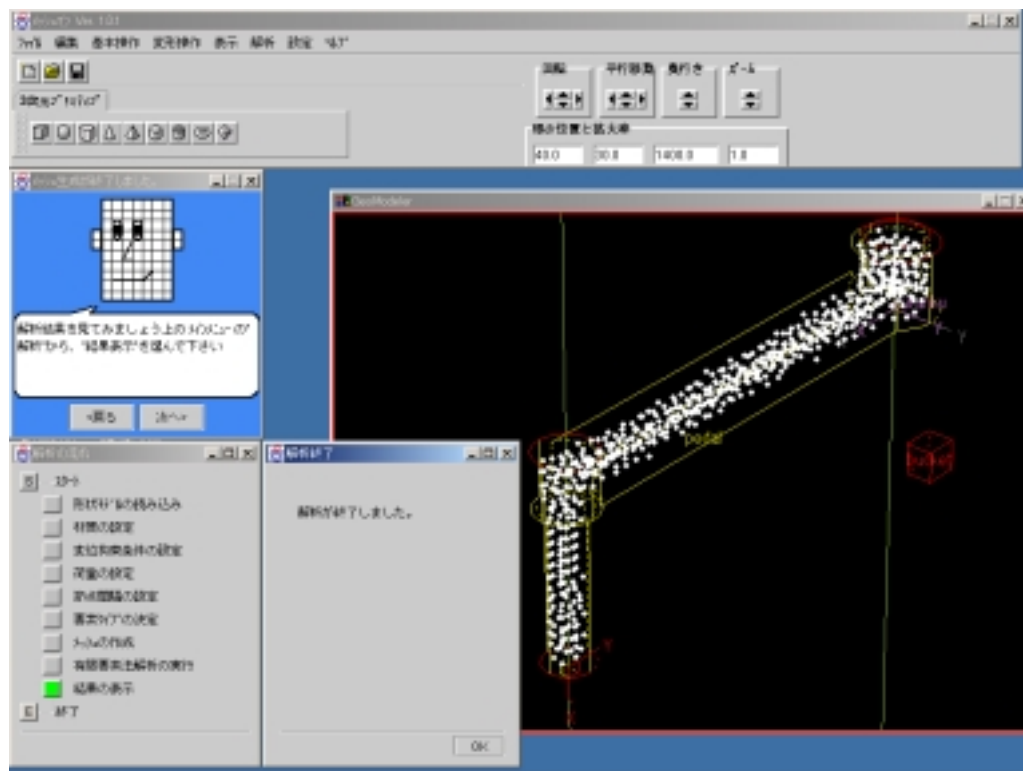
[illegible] Ver 1.01

ﾌｧｲﾙ 編集 基本操作 変形操作 表示 解析 設定 ﾍﾙﾌﾟ

基本ｼﾞｵﾒﾄﾘｰ

回転 平行移動 奥行き ズーム

視点位置と拡大率

40.0 30.0 1400.0 1.0

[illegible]

解析結果を見てみましょう.上のﾒｲﾝﾒﾆｭｰの解析から、"結果表示"を選んで下さい

<戻る 次へ>

GeoModeler

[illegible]

S スタート

形状ﾓﾃﾞﾙの読み込み

材質の設定

変位拘束条件の設定

荷重の設定

節点間隔の設定

要素ﾀｲﾌﾟの決定

ﾒｯｼｭの作成

有限要素法解析の実行

結果の表示

E 終了

解析終了

解析が終了しました。

OK